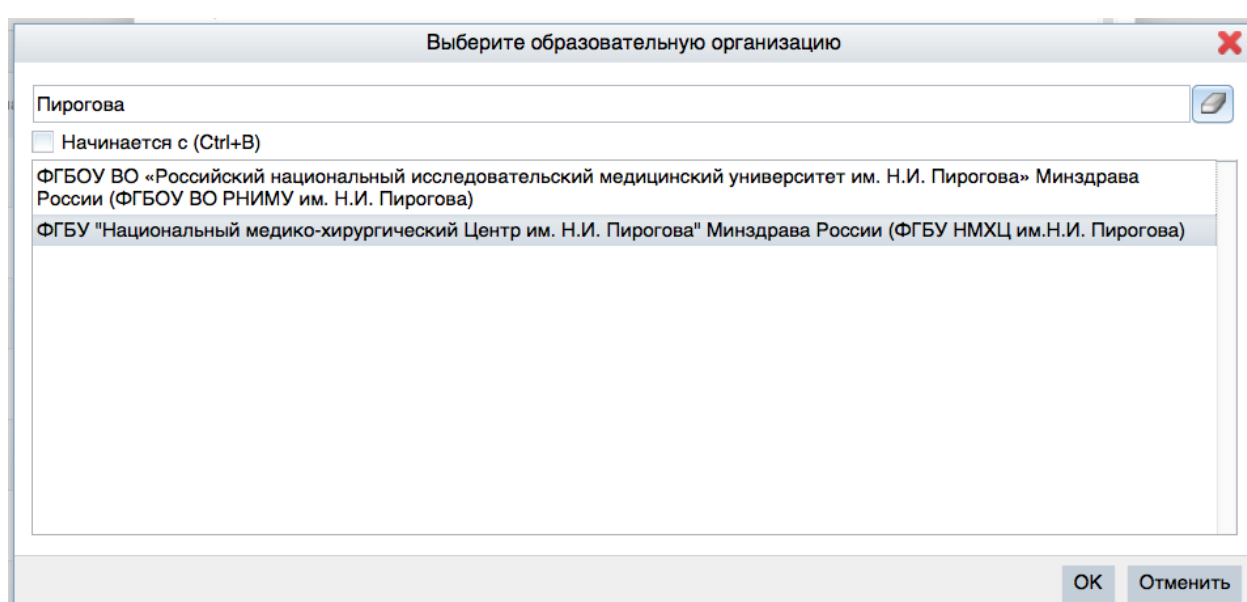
Выберите образовательную организацию

Пирогова

Начинается с (Ctrl+B)

ФГБОУ ВО «Российский национальный исследовательский медицинский университет им. Н.И. Пирогова» Минздрава России (ФГБОУ ВО РНИМУ им. Н.И. Пирогова)

ФГБУ "Национальный медико-хирургический Центр им. Н.И. Пирогова" Минздрава России (ФГБУ НМХЦ им.Н.И. Пирогова)

OK Отменить